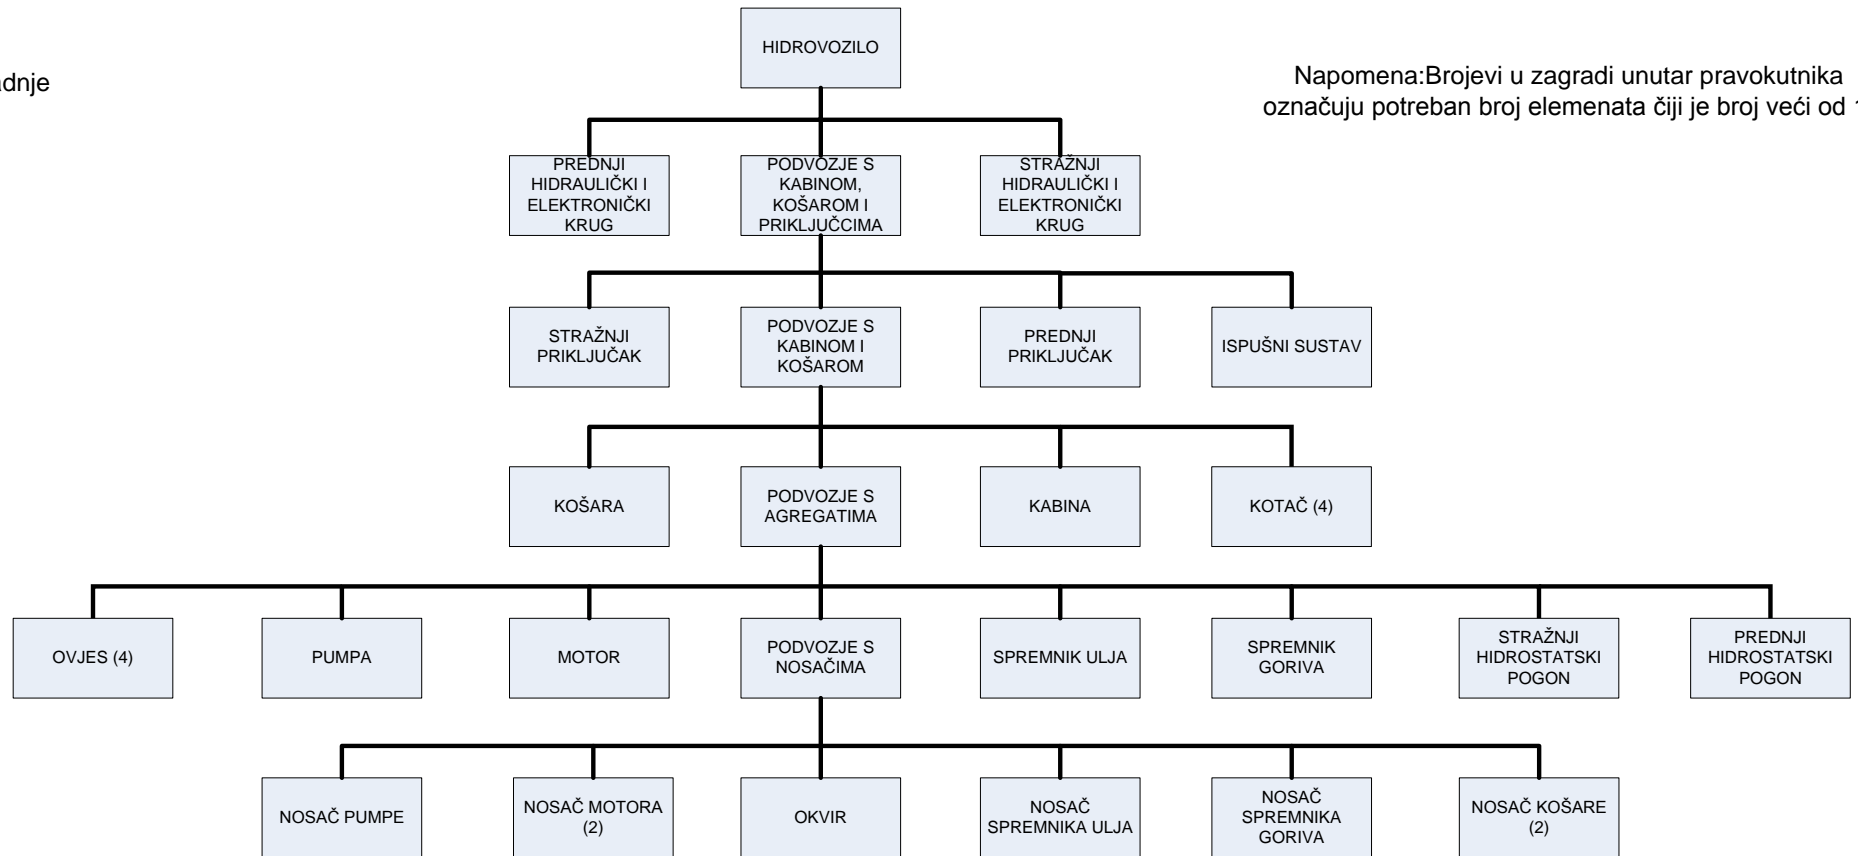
adnje

Napomena:Brojevi u zagradi unutar pravokutnika označuju potreban broj elemenata čiji je broj veći od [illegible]

HIDROVOZILO

PREDNJI HIDRAULIČKI I ELEKTRONIČKI KRUG

PODVOZJE S KABINOM, KOŠAROM I PRIKLJUČCIMA

STRAŽNJI HIDRAULIČKI I ELEKTRONIČKI KRUG

STRAŽNJI PRIKLJUČAK

PODVOZJE S KABINOM I KOŠAROM

PREDNJI PRIKLJUČAK

ISPUŠNI SUSTAV

KOŠARA

PODVOZJE S AGREGATIMA

KABINA

KOTAČ (4)

OVJES (4)

PUMPA

MOTOR

PODVOZJE S NOSAČIMA

SPREMNIK ULJA

SPREMNIK GORIVA

STRAŽNJI HIDROSTATSKI POGON

PREDNJI HIDROSTATSKI POGON

NOSAČ PUMPE

NOSAČ MOTORA (2)

OKVIR

NOSAČ SPREMNIKA ULJA

NOSAČ SPREMNIKA GORIVA

NOSAČ KOŠARE (2)